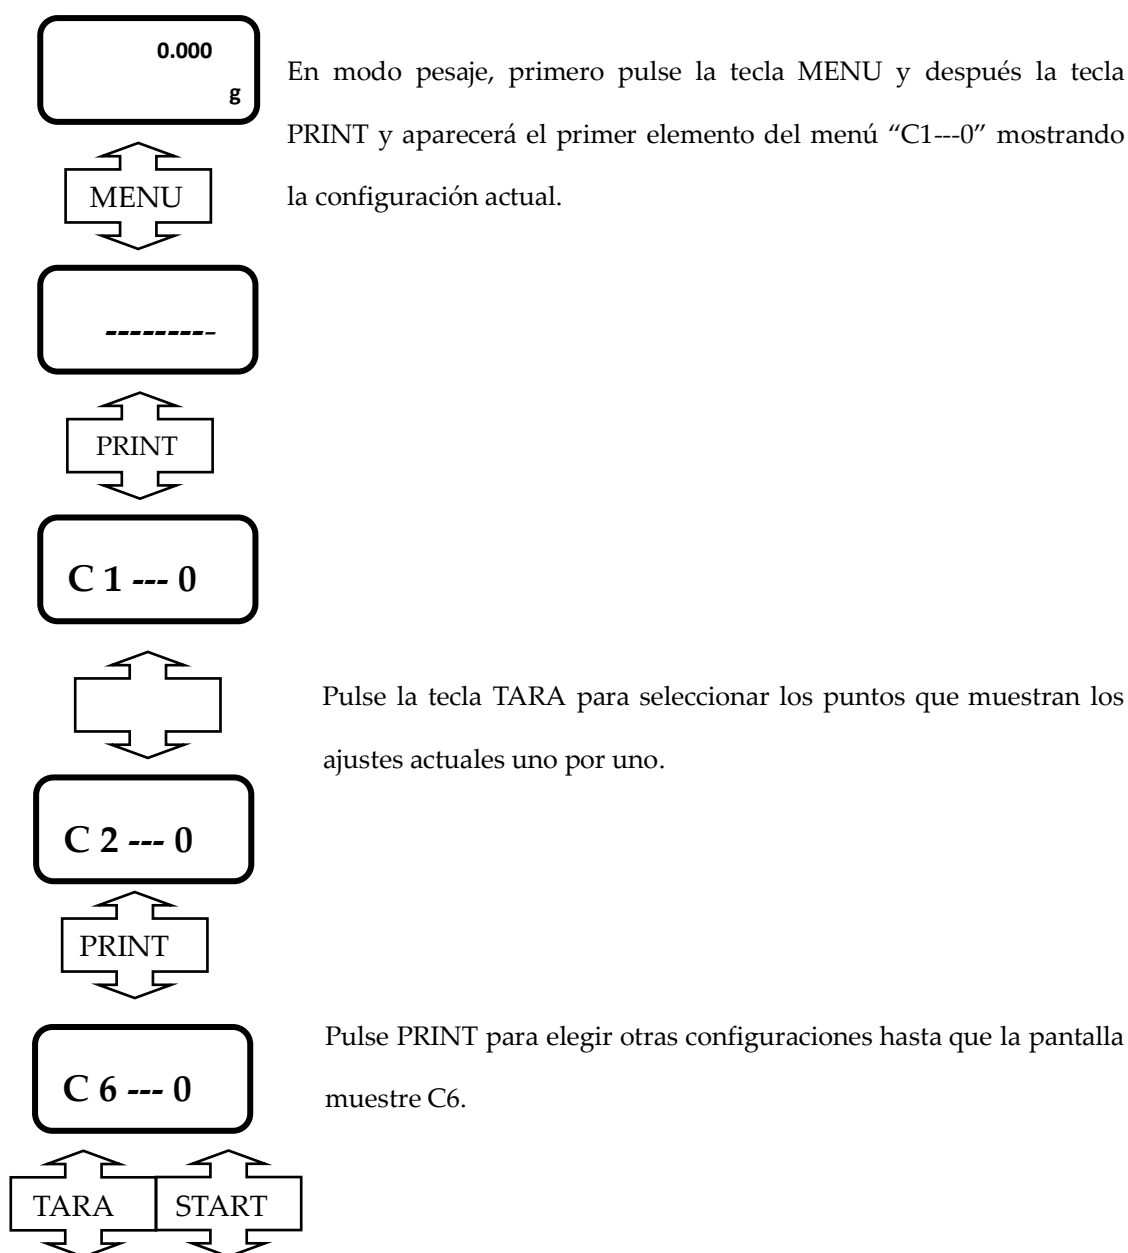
0.000
g

En modo pesaje, primero pulse la tecla MENU y después la tecla PRINT y aparecerá el primer elemento del menú "C1---0" mostrando la configuración actual.

MENU

---------

PRINT

C 1 --- 0

Pulse la tecla TARA para seleccionar los puntos que muestran los ajustes actuales uno por uno.

C 2 --- 0

PRINT

C 6 --- 0

Pulse PRINT para elegir otras configuraciones hasta que la pantalla muestre C6.

TARA

START